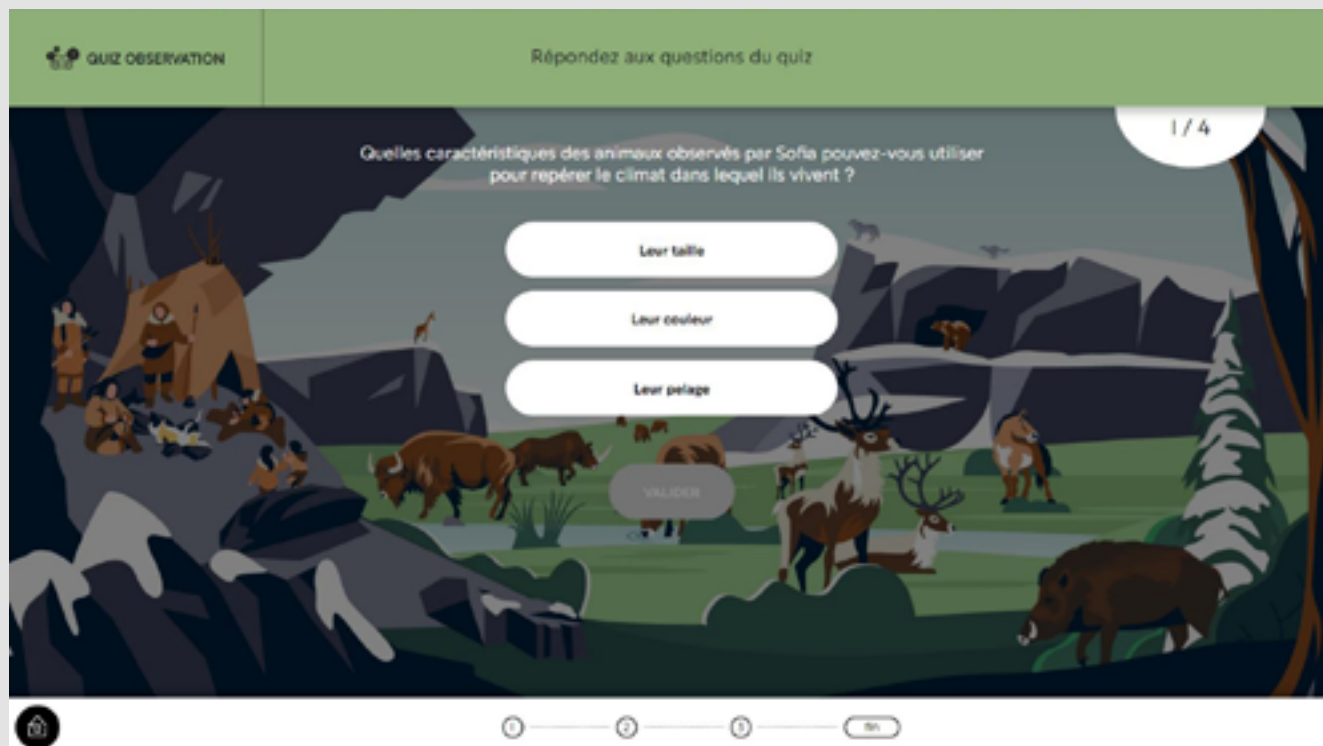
QUIZ OBSERVATION

Répondez aux questions du quiz

1 / 4

Quelles caractéristiques des animaux observés par Sofia pouvez-vous utiliser pour repérer le climat dans lequel ils vivent ?

Leur taille

Leur couleur

Leur pelage

VALIDER

1 2 3 fin